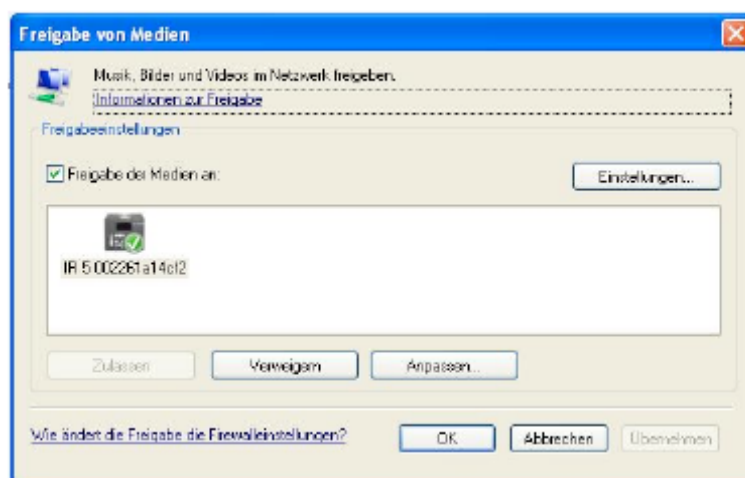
Freigabe von Medien

Musik, Bilder und Videos im Netzwerk freigeben.
Informationen zur Freigabe

Freigabeeinstellungen

Freigabe der Medien an:

Einstellungen...

IR 5:002261a14cf2

Zulassen

Verweigern

Anpassen...

Wie ändert die Freigabe die Firewalleinstellungen?

OK

Abbrechen

Übernehmen